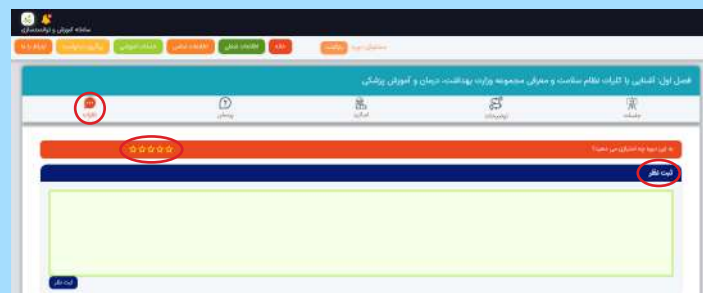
سامانه آموزش و توانمندسازی

خانه
اطلاعات شغلی
اطلاعات شخصی
اطلاعات آموزشی
پیگیری درخواست
ارتباط با ما

فصل اول: آشنایی با کلیات نظام سلامت و معرفی مجموعه وزارت بهداشت، درمان و آموزش پزشکی

نظرات
پرسش
امتیاز
توضیحات
جلسات

☆☆☆☆☆
به این دوره چه امتیازی می دهید؟

ثبت نظر

ثبت نظر